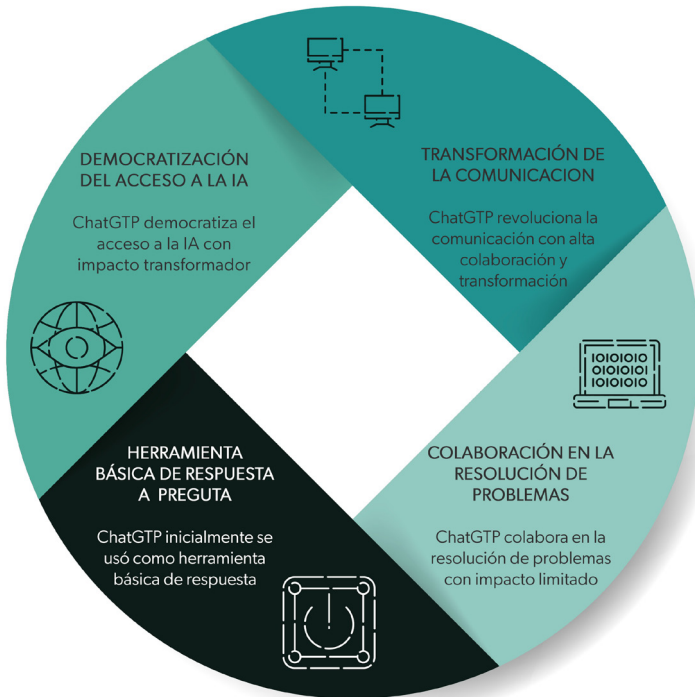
DEMOCRATIZACIÓN DEL ACCESO A LA IA

ChatGTP democratiza el acceso a la IA con impacto transformador

TRANSFORMACIÓN DE LA COMUNICACION

ChatGTP revoluciona la comunicación con alta colaboración y transformación

HERRAMIENTA BÁSICA DE RESPUESTA A PREGUTA

ChatGTP inicialmente se usó como herramienta básica de respuesta

COLABORACIÓN EN LA RESOLUCIÓN DE PROBLEMAS

ChatGTP colabora en la resolución de problemas con impacto limitado

01010101
01010101
01010101